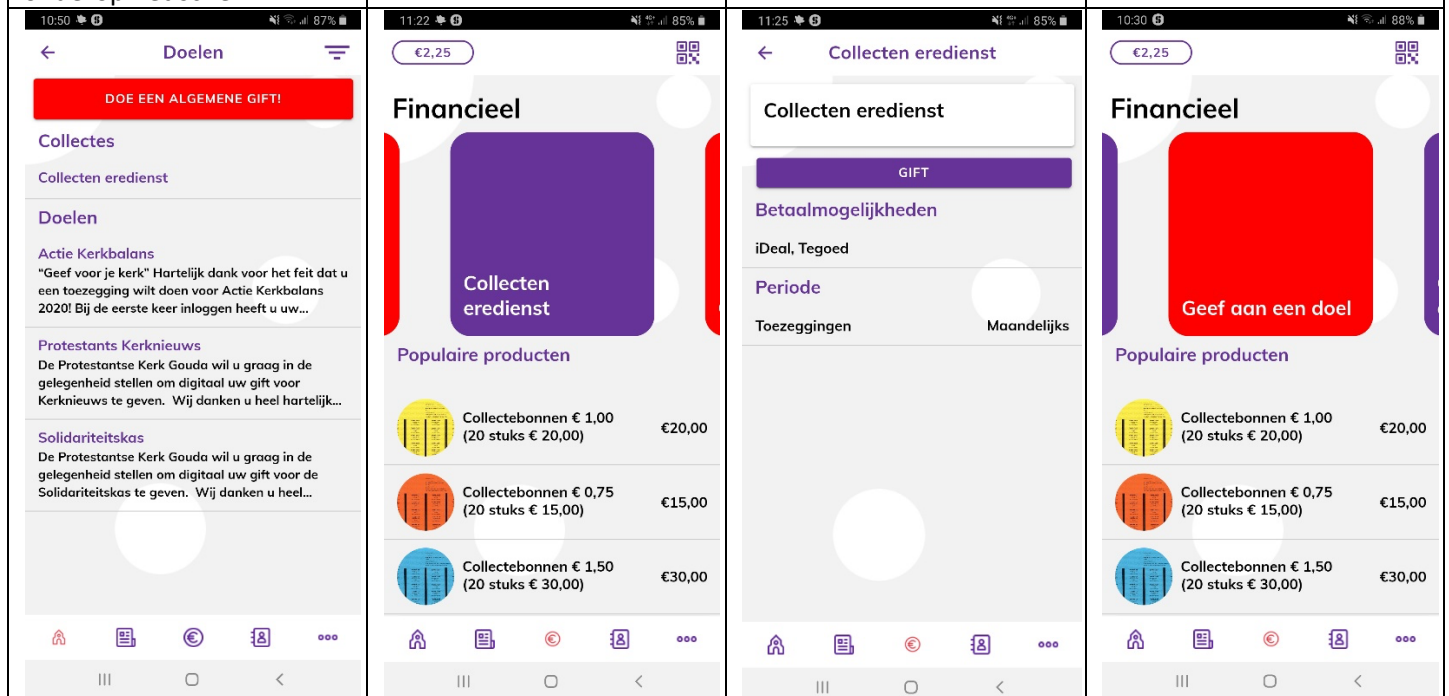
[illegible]

10:50 87%

Doelen

DOE EEN ALGEMENE GIFT!

Collectes

Collecten eredienst

Doelen

Actie Kerkbalans
"Geef voor je kerk" Hartelijk dank voor het feit dat u een toezegging wilt doen voor Actie Kerkbalans 2020! Bij de eerste keer inloggen heeft u uw...

Protestants Kerknieuws
De Protestantse Kerk Gouda wil u graag in de gelegenheid stellen om digitaal uw gift voor Kerknieuws te geven. Wij danken u heel hartelijk...

Solidariteitskas
De Protestantse Kerk Gouda wil u graag in de gelegenheid stellen om digitaal uw gift voor de Solidariteitskas te geven. Wij danken u heel...

11:22 85%

€2,25

Financieel

Collecten eredienst

Populaire producten

Collectebonnen € 1,00 (20 stuks € 20,00) €20,00

Collectebonnen € 0,75 (20 stuks € 15,00) €15,00

Collectebonnen € 1,50 (20 stuks € 30,00) €30,00

11:25 85%

Collecten eredienst

Collecten eredienst

GIFT

Betaalmogelijkheden

iDeal, Tegoed

Periode

Toezeggingen Maandelijks

10:30 88%

€2,25

Financieel

Geef aan een doel

Populaire producten

Collectebonnen € 1,00 (20 stuks € 20,00) €20,00

Collectebonnen € 0,75 (20 stuks € 15,00) €15,00

Collectebonnen € 1,50 (20 stuks € 30,00) €30,00